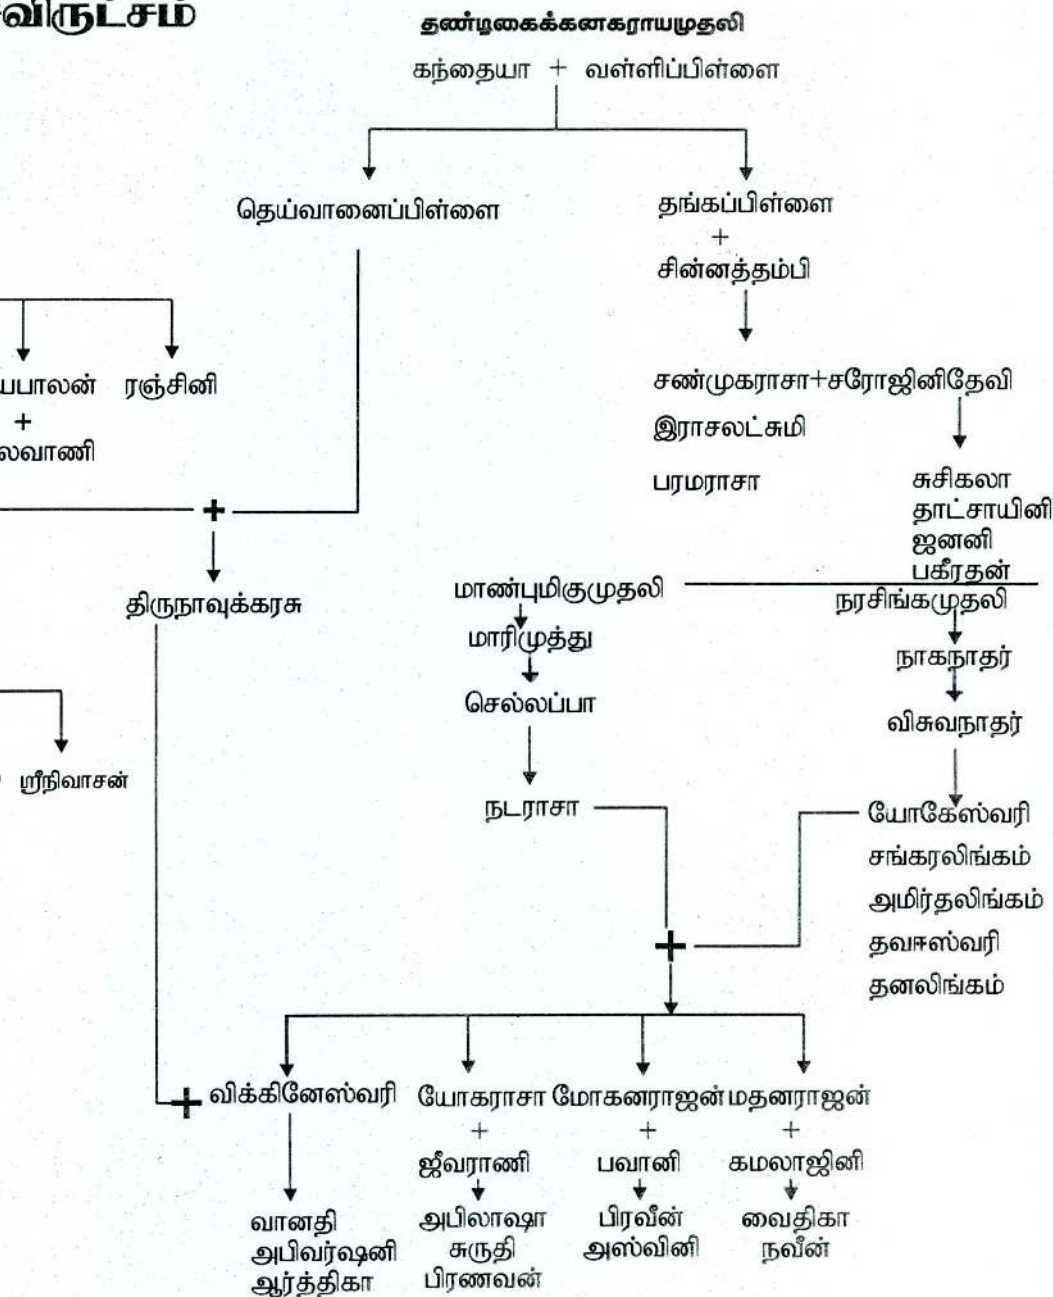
விருட்சம்

தண்டிகைக்கனகராயமுதலி

கந்தையா + வள்ளிப்பிள்ளை

தெய்வானைப்பிள்ளை

தங்கப்பிள்ளை
+
சின்னத்தம்பி

சண்முகராசா+சரோஜினிதேவி
இராசலட்சுமி
பரமராசா

சுசிகலா
தாட்சாயினி
ஜனனி
பகீரதன்

பாலன் ரஞ்சினி
+
லவாணி

திருநாவுக்கரசு

ஸ்ரீநிவாசன்

மாண்புமிகுமுதலி
மாரிமுத்து
செல்லப்பா
நடராசா

நரசிங்கமுதலி
நாகநாதர்
விசுவநாதர்
யோகேஸ்வரி
சங்கரலிங்கம்
அமிர்தலிங்கம்
தவஈஸ்வரி
தனலிங்கம்

விக்கினேஸ்வரி யோகராசா மோகனராஜன் மதனராஜன்
+ + +
ஜீவராணி பவானி கமலாஜினி

வானதி
அபிவர்ஷனி
ஆர்த்திகா

அபிலாஷா
சுருதி
பிரணவன்

பிரவீன்
அஸ்வினி

வைதிகா
நவீன்